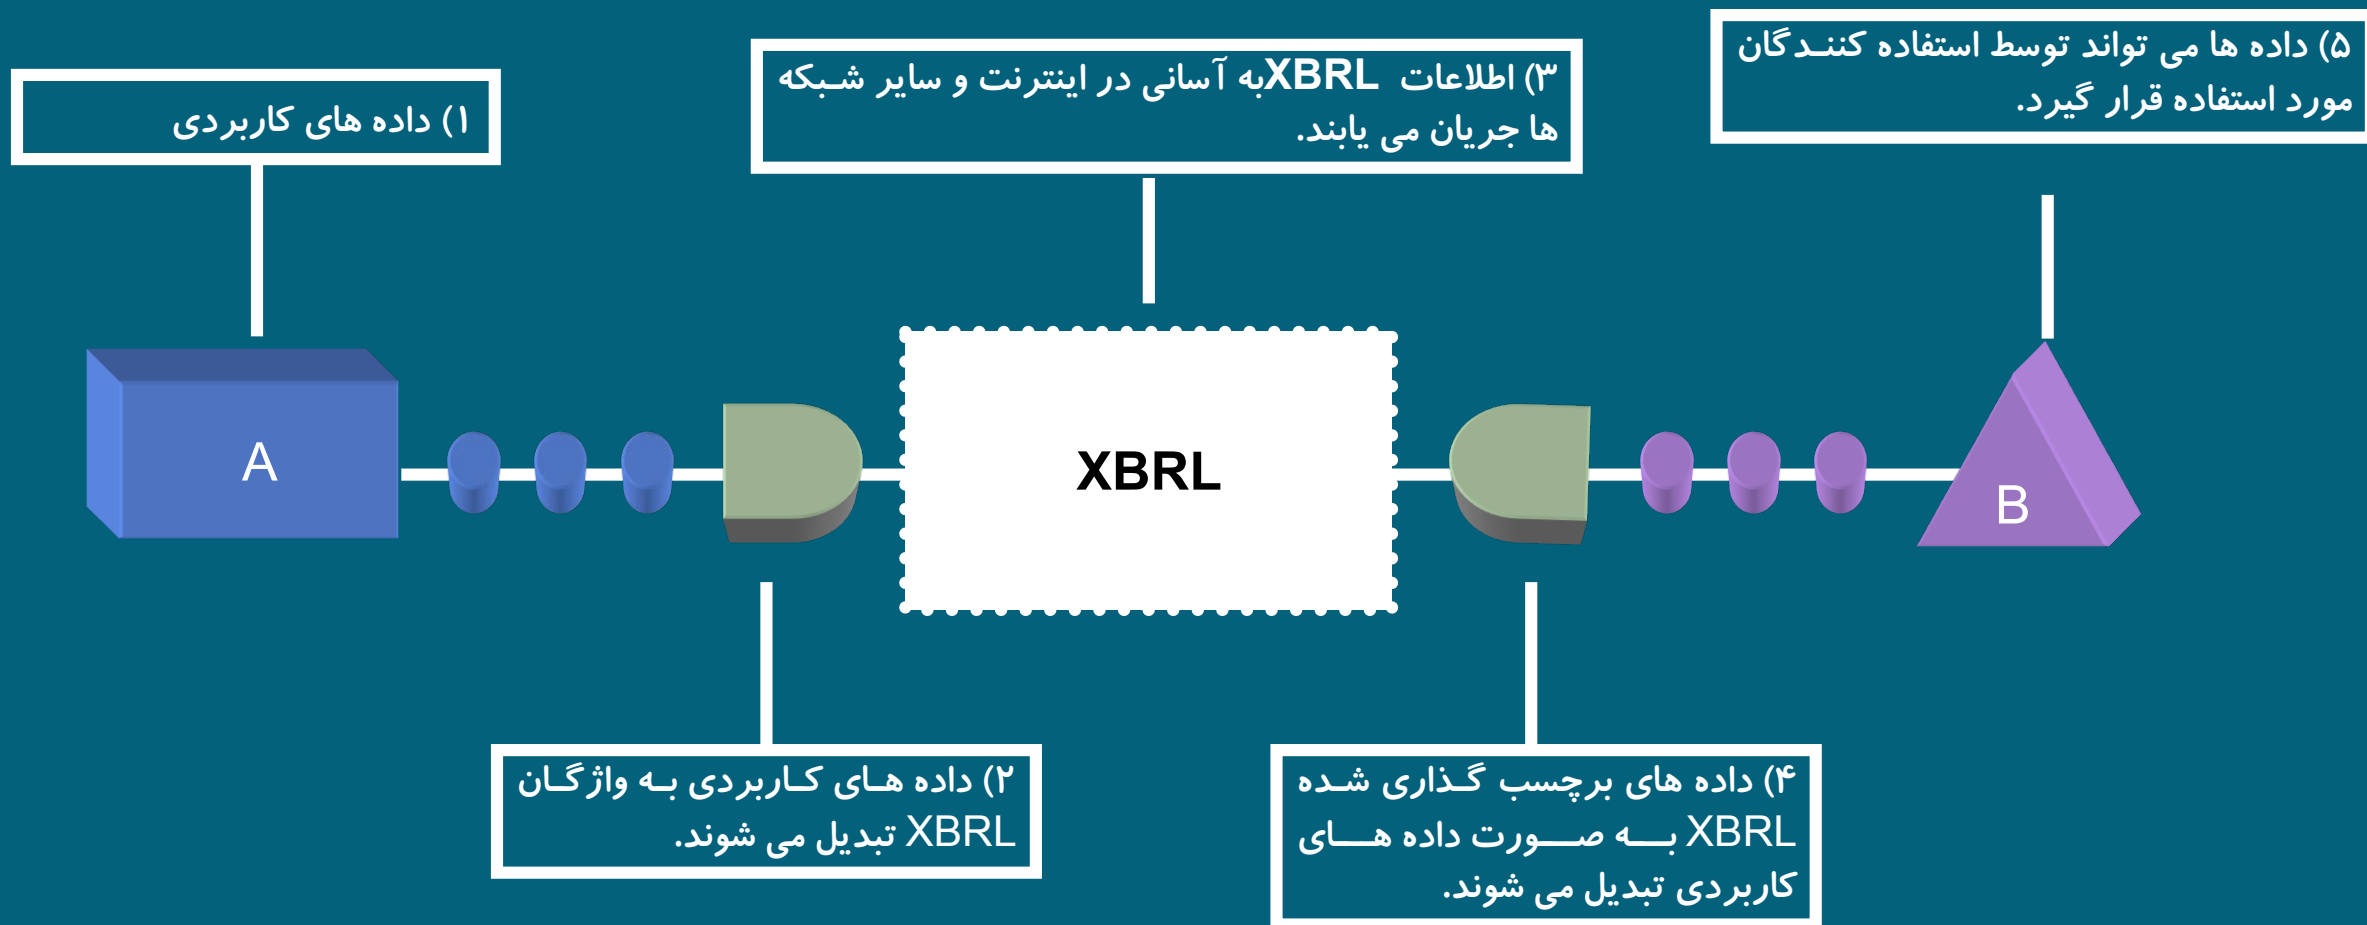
۱) داده های کاربردی

۳) اطلاعات XBRLبه آسانی در اینترنت و سایر شبکه ها جریان می یابند.

۵) داده ها می تواند توسط استفاده کنندگان مورد استفاده قرار گیرد.

A

XBRL

B

۲) داده های کاربردی به واژگان XBRL تبدیل می شوند.

۴) داده های برچسب گذاری شده XBRL به صورت داده های کاربردی تبدیل می شوند.